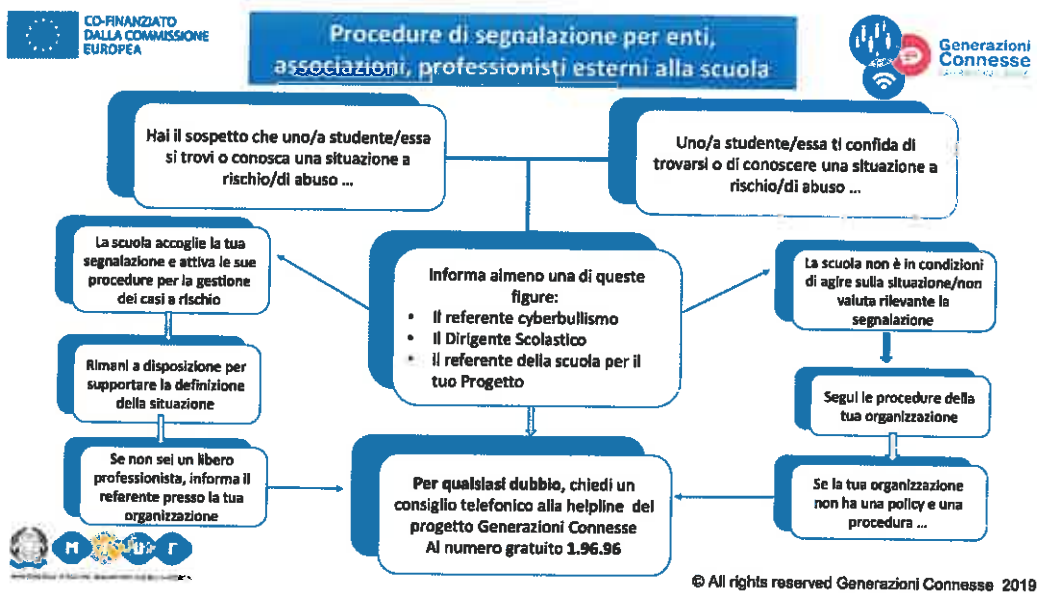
CO-FINANZIATO DALLA COMMISSIONE EUROPEA

Procedure di segnalazione per enti, associazioni, professionisti esterni alla scuola

Generazioni Connesse

Hai il sospetto che uno/a studente/essa si trovi o conosca una situazione a rischio/di abuso ...

Uno/a studente/essa ti confida di trovarsi o di conoscere una situazione a rischio/di abuso ...

La scuola accoglie la tua segnalazione e attiva le sue procedure per la gestione dei casi a rischio

Informa almeno una di queste figure:
• Il referente cyberbullismo
• Il Dirigente Scolastico
• Il referente della scuola per il tuo Progetto

La scuola non è in condizioni di agire sulla situazione/non valuta rilevante la segnalazione

Rimani a disposizione per supportare la definizione della situazione

Segui le procedure della tua organizzazione

Se non sei un libero professionista, informa il referente presso la tua organizzazione

Per qualsiasi dubbio, chiedi un consiglio telefonico alla helpline del progetto Generazioni Connesse Al numero gratuito 1.96.96

Se la tua organizzazione non ha una policy e una procedura ...

© All rights reserved Generazioni Connesse 2019